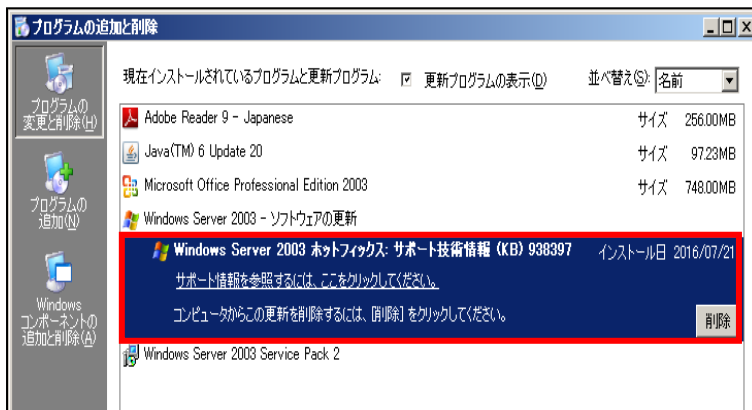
プログラムの追加と削除

プログラムの変更と削除(H)

プログラムの追加(N)

Windows コンポーネントの追加と削除(A)

現在インストールされているプログラムと更新プログラム: ☑ 更新プログラムの表示(D)

並べ替え(S): 名前

Adobe Reader 9 - Japanese サイズ 256.00MB

Java(TM) 6 Update 20 サイズ 97.23MB

Microsoft Office Professional Edition 2003 サイズ 748.00MB

Windows Server 2003 - ソフトウェアの更新

Windows Server 2003 ホットフィックス: サポート技術情報 (KB) 938397 インストール日 2016/07/21

サポート情報を参照するには、ここをクリックしてください。

コンピュータからこの更新を削除するには、[削除] をクリックしてください。

削除

Windows Server 2003 Service Pack 2